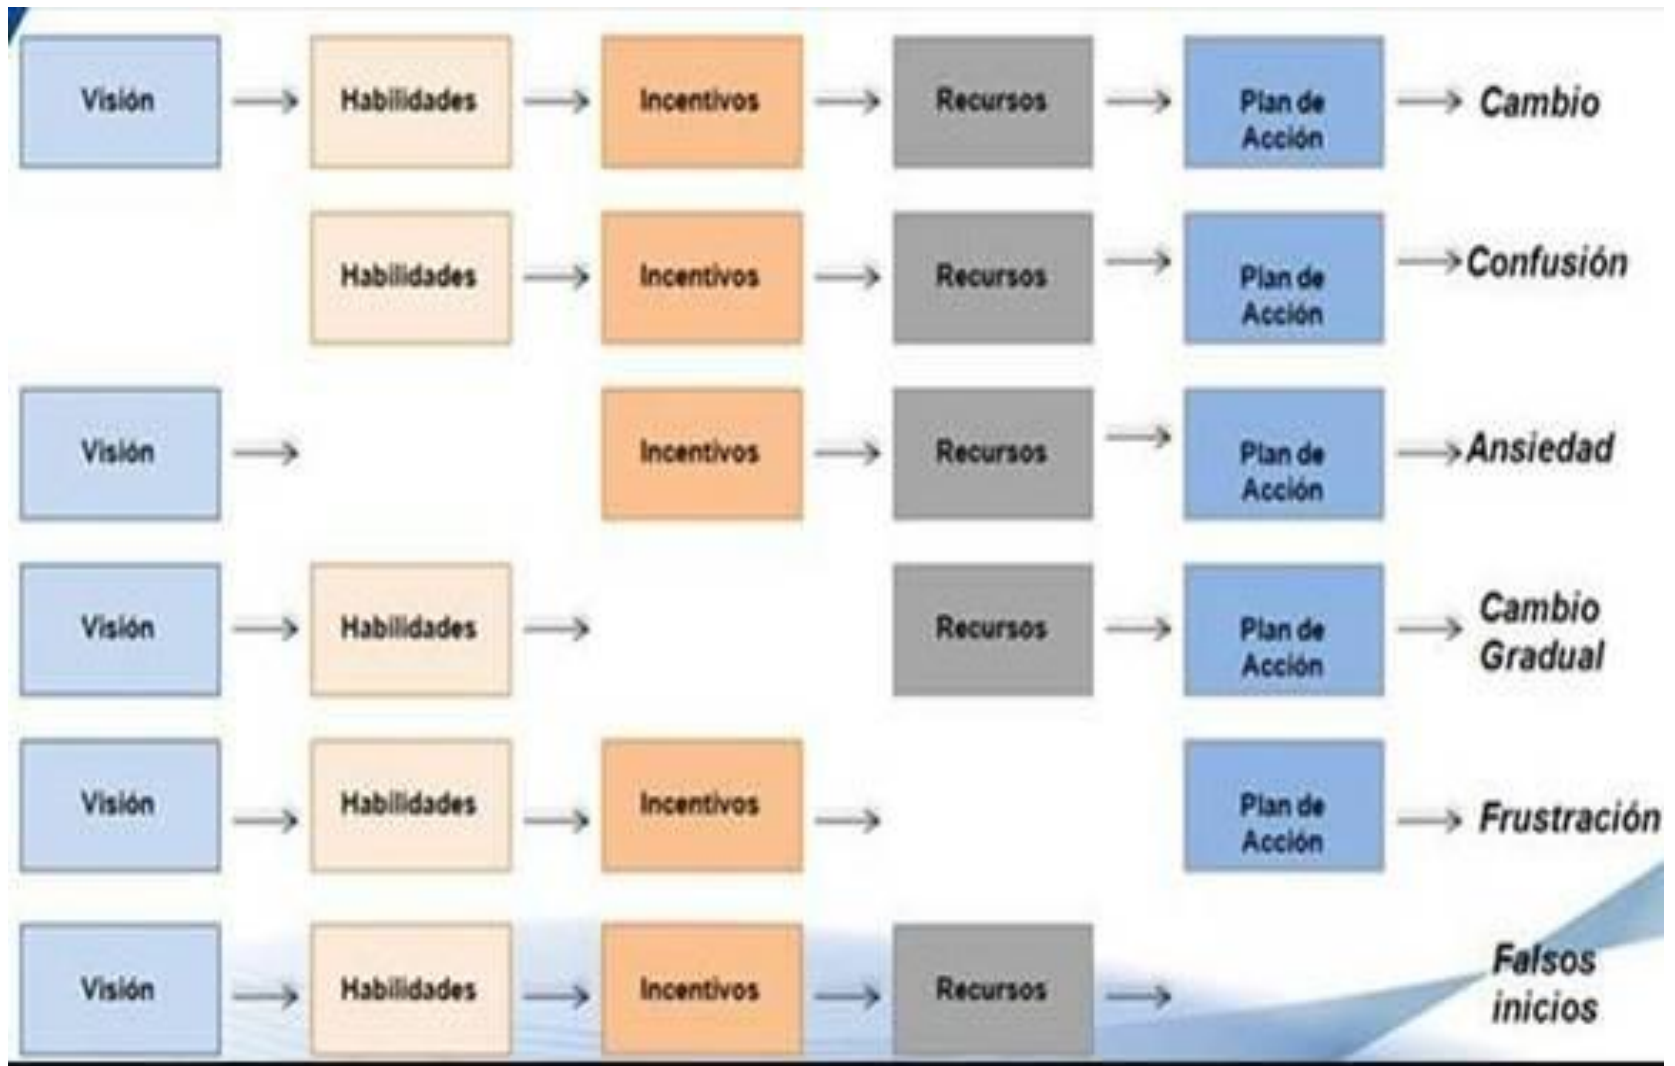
Visión → Habilidades → Incentivos → Recursos → Plan de Acción → Cambio

Habilidades → Incentivos → Recursos → Plan de Acción → Confusión

Visión → Incentivos → Recursos → Plan de Acción → Ansiedad

Visión → Habilidades → Recursos → Plan de Acción → Cambio Gradual

Visión → Habilidades → Incentivos → Plan de Acción → Frustración

Visión → Habilidades → Incentivos → Recursos → Falsos inicios